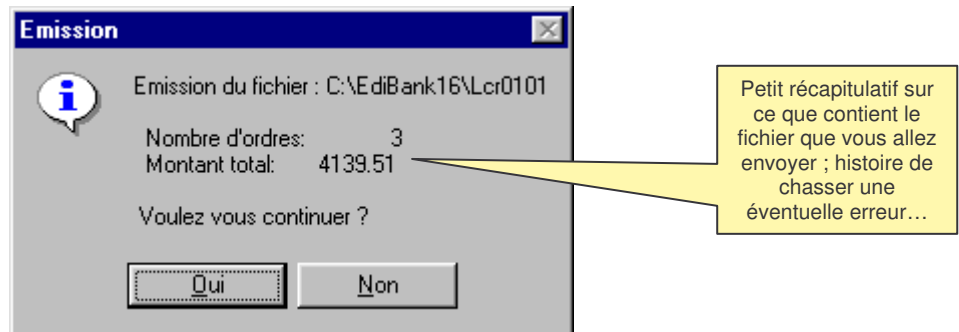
Emission

Emission du fichier : C:\EdiBank16\Lcr0101

Nombre d'ordres: 3
Montant total: 4139.51

Voulez vous continuer ?

Oui

Non

Petit récapitulatif sur ce que contient le fichier que vous allez envoyer ; histoire de chasser une éventuelle erreur…